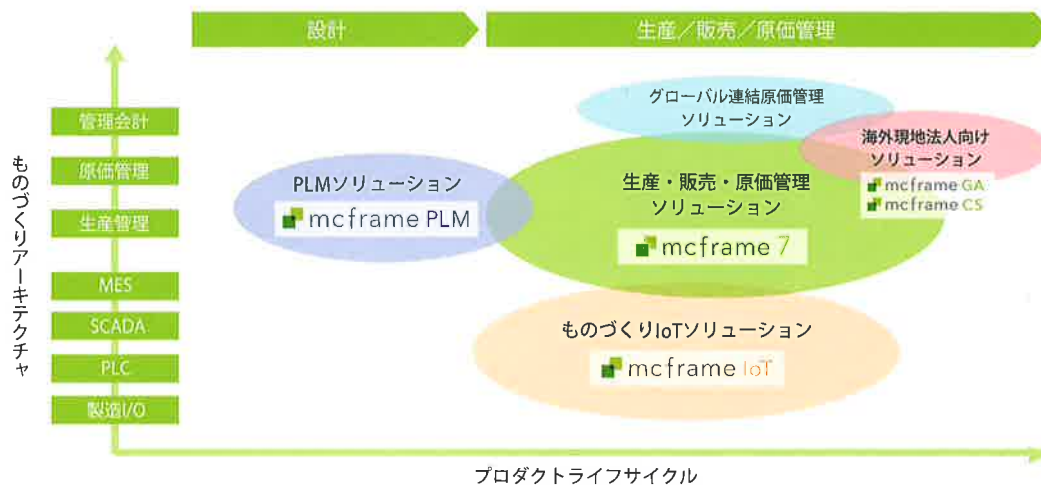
設計

生産／販売／原価管理

ものづくりアーキテクチャ

管理会計

原価管理

生産管理

MES

SCADA

PLC

製造I/O

グローバル連結原価管理ソリューション

海外現地法人向けソリューション

mcframe GA

mcframe CS

PLMソリューション

mcframe PLM

生産・販売・原価管理ソリューション

mcframe 7

ものづくりIoTソリューション

mcframe IoT

プロダクトライフサイクル